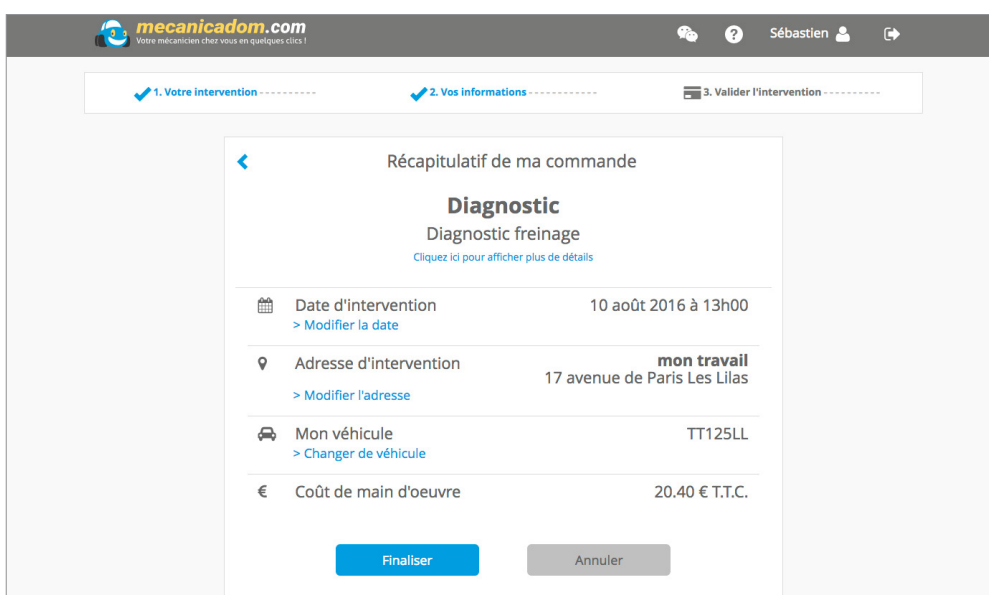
mecanicadom.com
Votre mécanicien chez vous en quelques clics !

Sébastien

1. Votre intervention
2. Vos informations
3. Valider l'intervention

Récapitulatif de ma commande

Diagnostic
Diagnostic freinage
Cliquez ici pour afficher plus de détails

Date d'intervention
> Modifier la date
10 août 2016 à 13h00

Adresse d'intervention
> Modifier l'adresse
mon travail
17 avenue de Paris Les Lilas

Mon véhicule
> Changer de véhicule
TT125LL

€ Coût de main d'oeuvre
20.40 € T.T.C.

Finaliser
Annuler